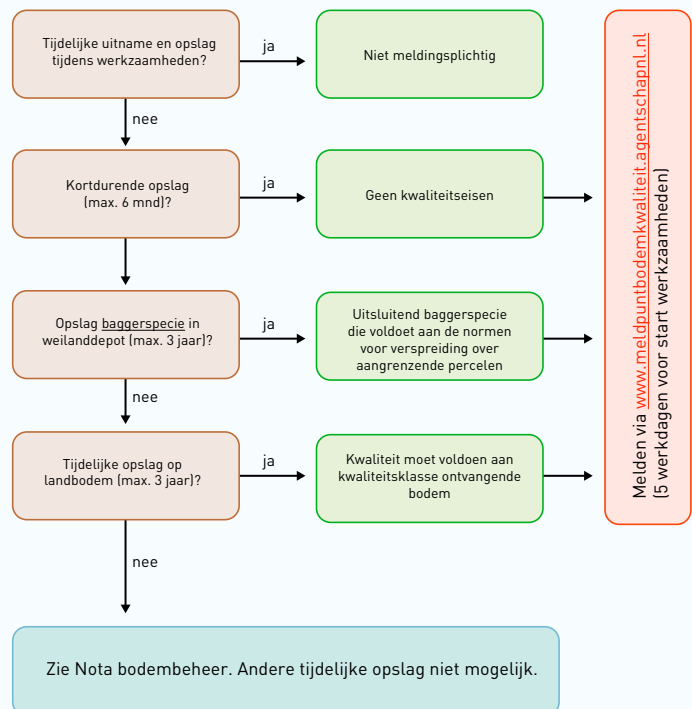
Tijdelijke uitname en opslag tijdens werkzaamheden?

ja

Niet meldingsplichtig

nee

Kortdurende opslag (max. 6 mnd)?

ja

Geen kwaliteitseisen

Opslag baggerspecie in weilanddepot (max. 3 jaar)?

ja

Uitsluitend baggerspecie die voldoet aan de normen voor verspreiding over aangrenzende percelen

nee

Tijdelijke opslag op landbodem (max. 3 jaar)?

ja

Kwaliteit moet voldoen aan kwaliteitsklasse ontvangende bodem

nee

Zie Nota bodembeheer. Andere tijdelijke opslag niet mogelijk.

Melden via www.meldpuntbodemkwaliteit.agentschapnl.nl (5 werkdagen voor start werkzaamheden)